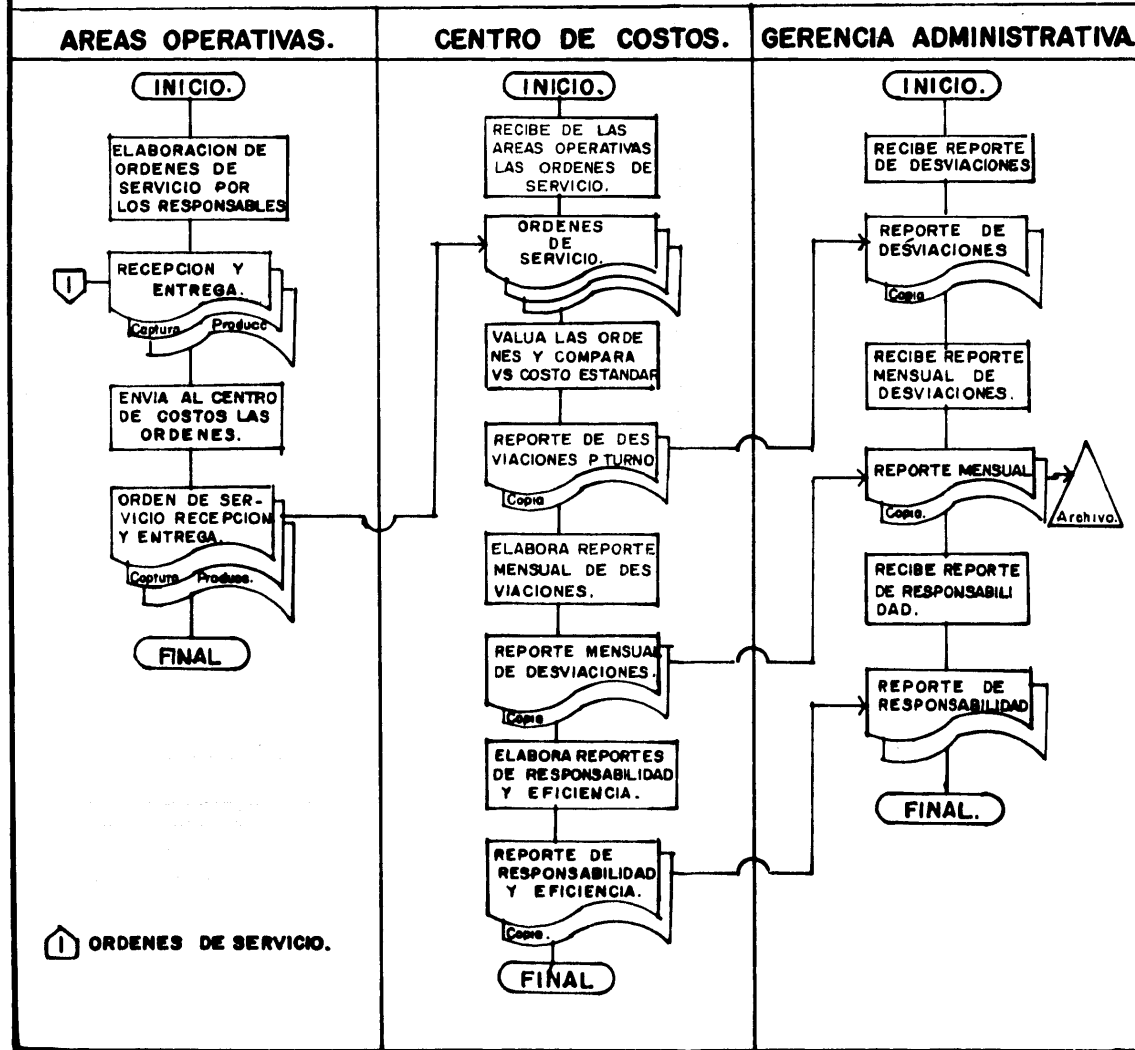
AREAS OPERATIVAS.

INICIO.

ELABORACION DE ORDENES DE SERVICIO POR LOS RESPONSABLES

1

RECEPCION Y ENTREGA.

Captura

Produce

ENVIA AL CENTRO DE COSTOS LAS ORDENES.

ORDEN DE SERVICIO RECEPCION Y ENTREGA.

Captura

Produce.

FINAL

1 ORDENES DE SERVICIO.

CENTRO DE COSTOS.

INICIO.

RECIBE DE LAS AREAS OPERATIVAS LAS ORDENES DE SERVICIO.

ORDENES DE SERVICIO.

VALUA LAS ORDENES Y COMPARA VS COSTO ESTANDAR

REPORTE DE DESVIACIONES P TURNO

Copia

ELABORA REPORTE MENSUAL DE DESVIACIONES.

REPORTE MENSUAL DE DESVIACIONES.

Copia

ELABORA REPORTES DE RESPONSABILIDAD Y EFICIENCIA.

REPORTE DE RESPONSABILIDAD Y EFICIENCIA.

Copia.

FINAL

GERENCIA ADMINISTRATIVA

INICIO.

RECIBE REPORTE DE DESVIACIONES

REPORTE DE DESVIACIONES

Copia

RECIBE REPORTE MENSUAL DE DESVIACIONES.

REPORTE MENSUAL

Copia.

Archivo.

RECIBE REPORTE DE RESPONSABILIDAD.

REPORTE DE RESPONSABILIDAD

FINAL.